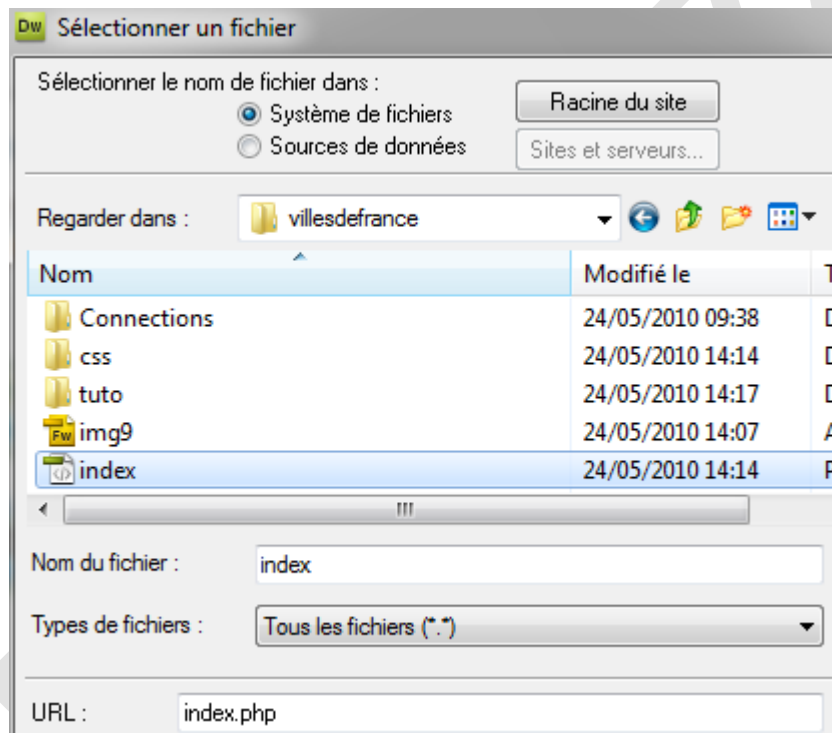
Dw Sélectionner un fichier

Sélectionner le nom de fichier dans :
Système de fichiers
Sources de données

Racine du site
Sites et serveurs...

Regarder dans : villesdefrance

| Nom | Modifié le | T |
|---|---|---|
| Connections | 24/05/2010 09:38 | D |
| css | 24/05/2010 14:14 | D |
| tuto | 24/05/2010 14:17 | D |
| img9 | 24/05/2010 14:07 | A |
| index | 24/05/2010 14:14 | P |

Nom du fichier : index

Types de fichiers : Tous les fichiers (*.*)

URL : index.php